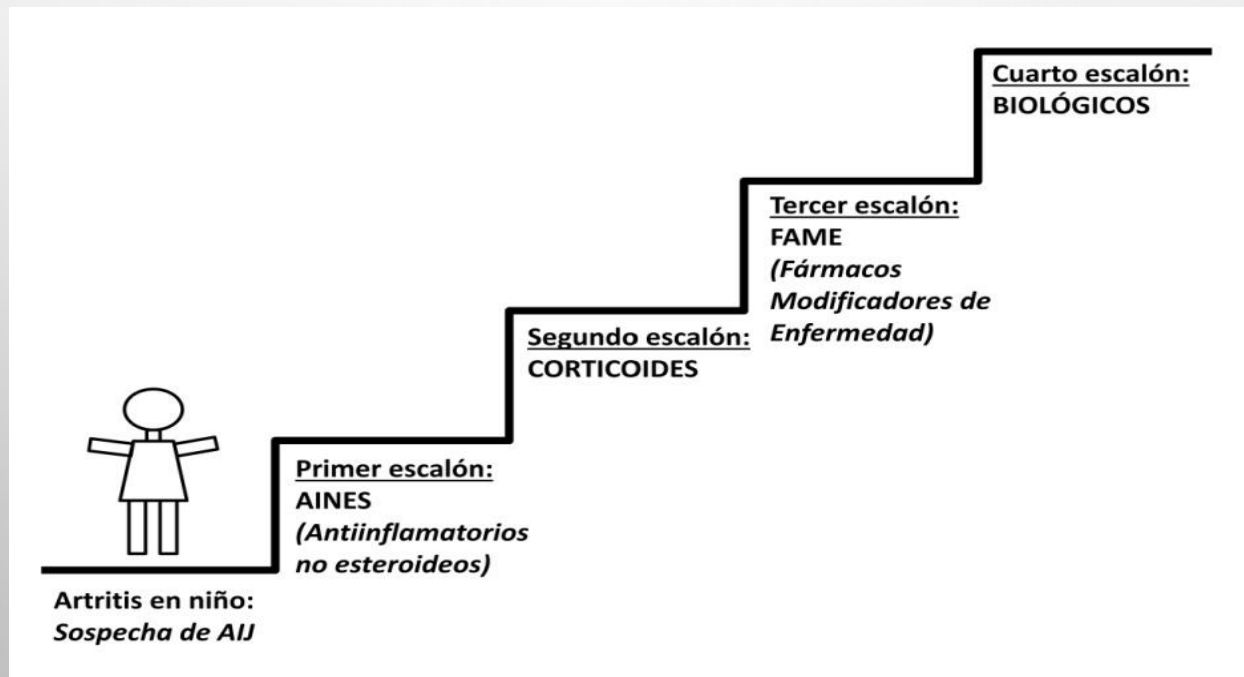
Artritis en niño:
Sospecha de AIJ

Primer escalón:
AINES
(Antiinflamatorios no esteroideos)

Segundo escalón:
CORTICOIDES

Tercer escalón:
FAME
(Fármacos Modificadores de Enfermedad)

Cuarto escalón:
BIOLÓGICOS